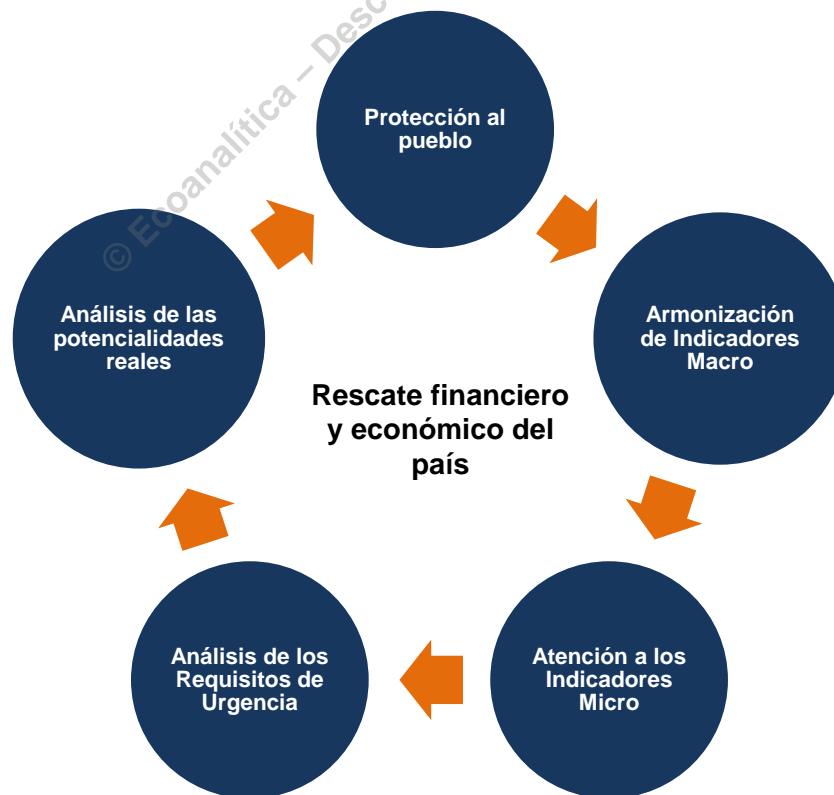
© Ecoanalítica – Desc

Protección al pueblo

Armonización de Indicadores Macro

Atención a los Indicadores Micro

Análisis de los Requisitos de Urgencia

Análisis de las potencialidades reales

Rescate financiero y económico del país